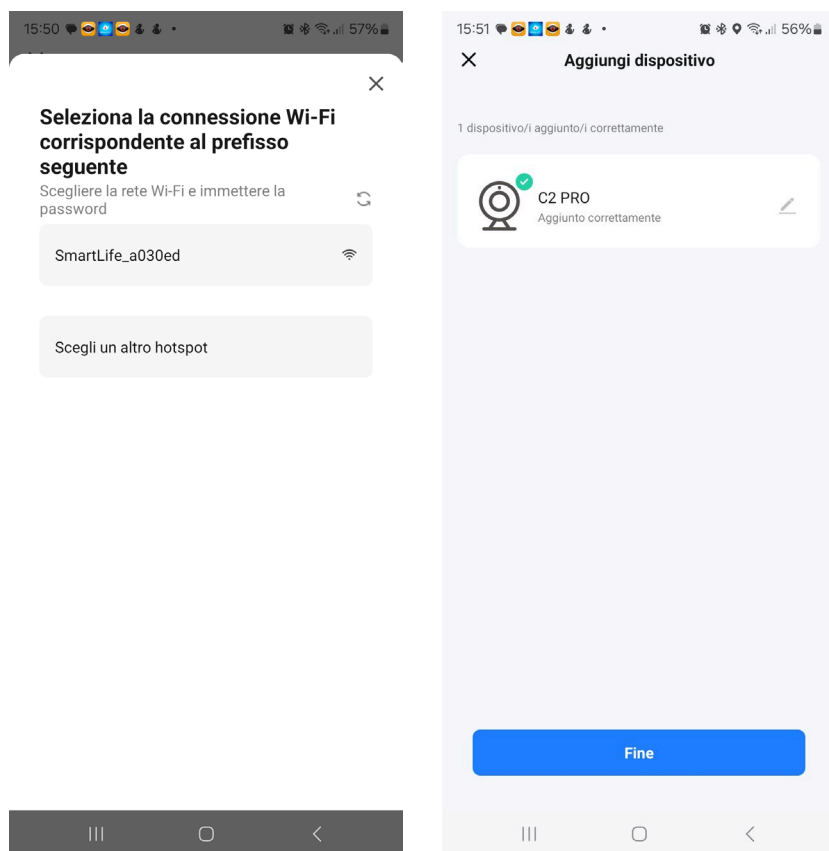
15:50 57%

Seleziona la connessione Wi-Fi corrispondente al prefisso seguente

Scegliere la rete Wi-Fi e immettere la password

SmartLife_a030ed

Scegli un altro hotspot

15:51 56%

Aggiungi dispositivo

1 dispositivo/i aggiunto/i correttamente

C2 PRO
Aggiunto correttamente

Fine